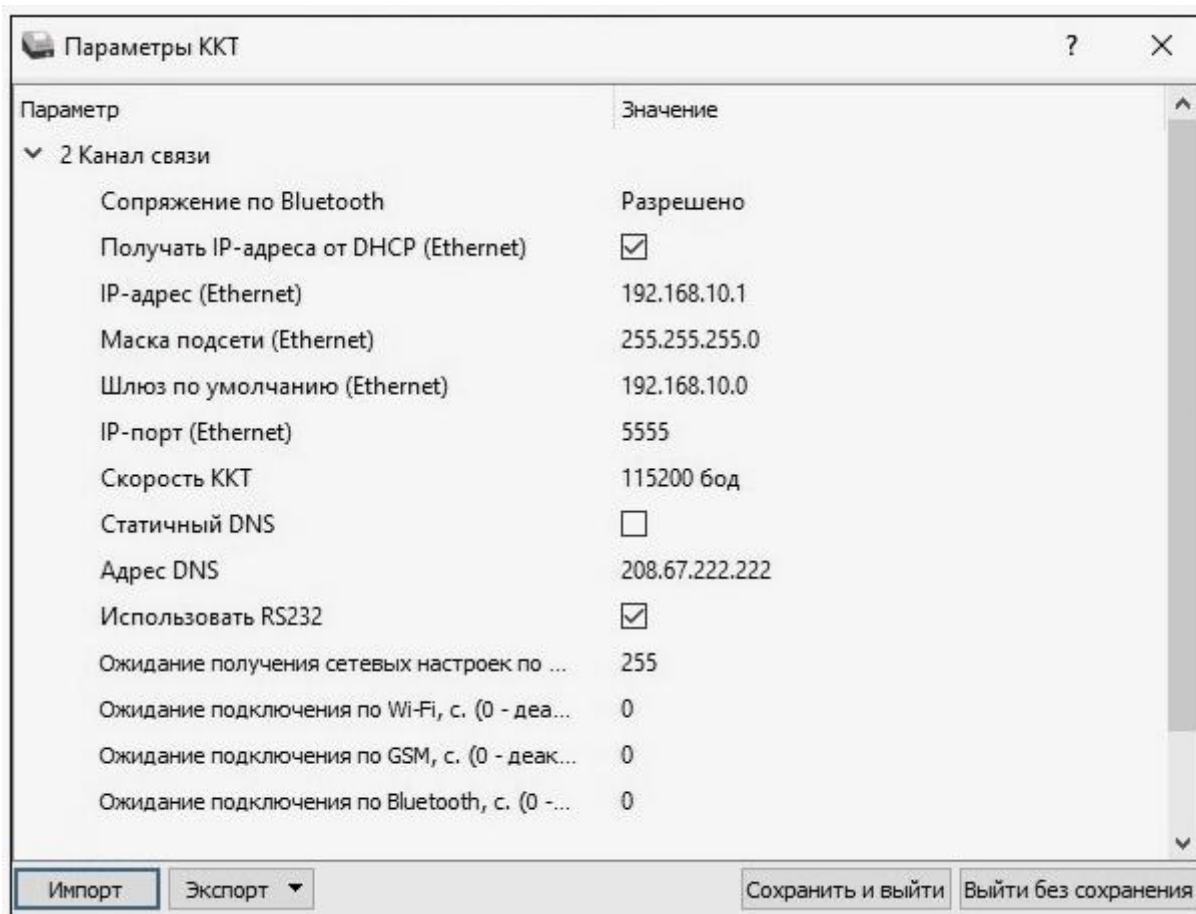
Параметры ККТ ? ×

| Параметр | Значение |
|---|---|
| 2 Канал связи | |
| Сопряжение по Bluetooth | Разрешено |
| Получать IP-адреса от DHCP (Ethernet) | ☑ |
| IP-адрес (Ethernet) | 192.168.10.1 |
| Маска подсети (Ethernet) | 255.255.255.0 |
| Шлюз по умолчанию (Ethernet) | 192.168.10.0 |
| IP-порт (Ethernet) | 5555 |
| Скорость ККТ | 115200 бод |
| Статичный DNS | ☐ |
| Адрес DNS | 208.67.222.222 |
| Использовать RS232 | ☑ |
| Ожидание получения сетевых настроек по ... | 255 |
| Ожидание подключения по Wi-Fi, с. (0 - деа... | 0 |
| Ожидание подключения по GSM, с. (0 - деак... | 0 |
| Ожидание подключения по Bluetooth, с. (0 -... | 0 |

Импорт Экспорт ▼ Сохранить и выйти Выйти без сохранения